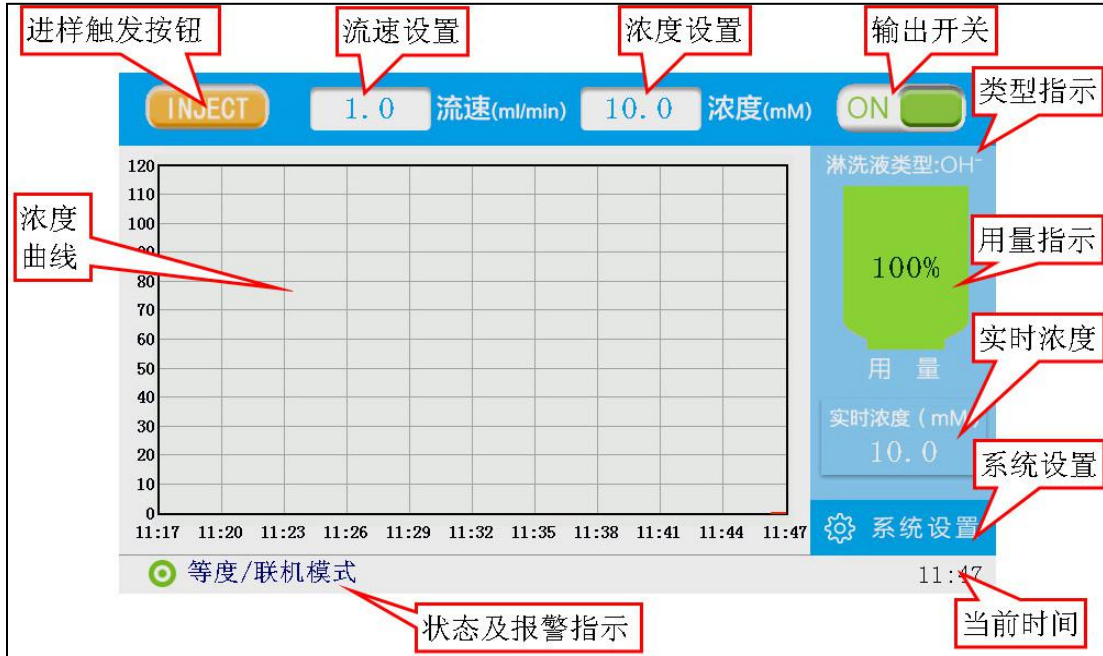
进样触发按钮

流速设置

浓度设置

输出开关

INJECT

1.0 流速(ml/min)

10.0 浓度(mM)

ON

类型指示

淋洗液类型:OH⁻

浓度曲线

120
110
100
90
80
70
60
50
40
30
20
10
0

11:17 11:20 11:23 11:26 11:29 11:32 11:35 11:38 11:41 11:44 11:47

用量指示

100%

用 量

实时浓度

实时浓度（mM

10.0

系统设置

系统设置

等度/联机模式

11:47

状态及报警指示

当前时间